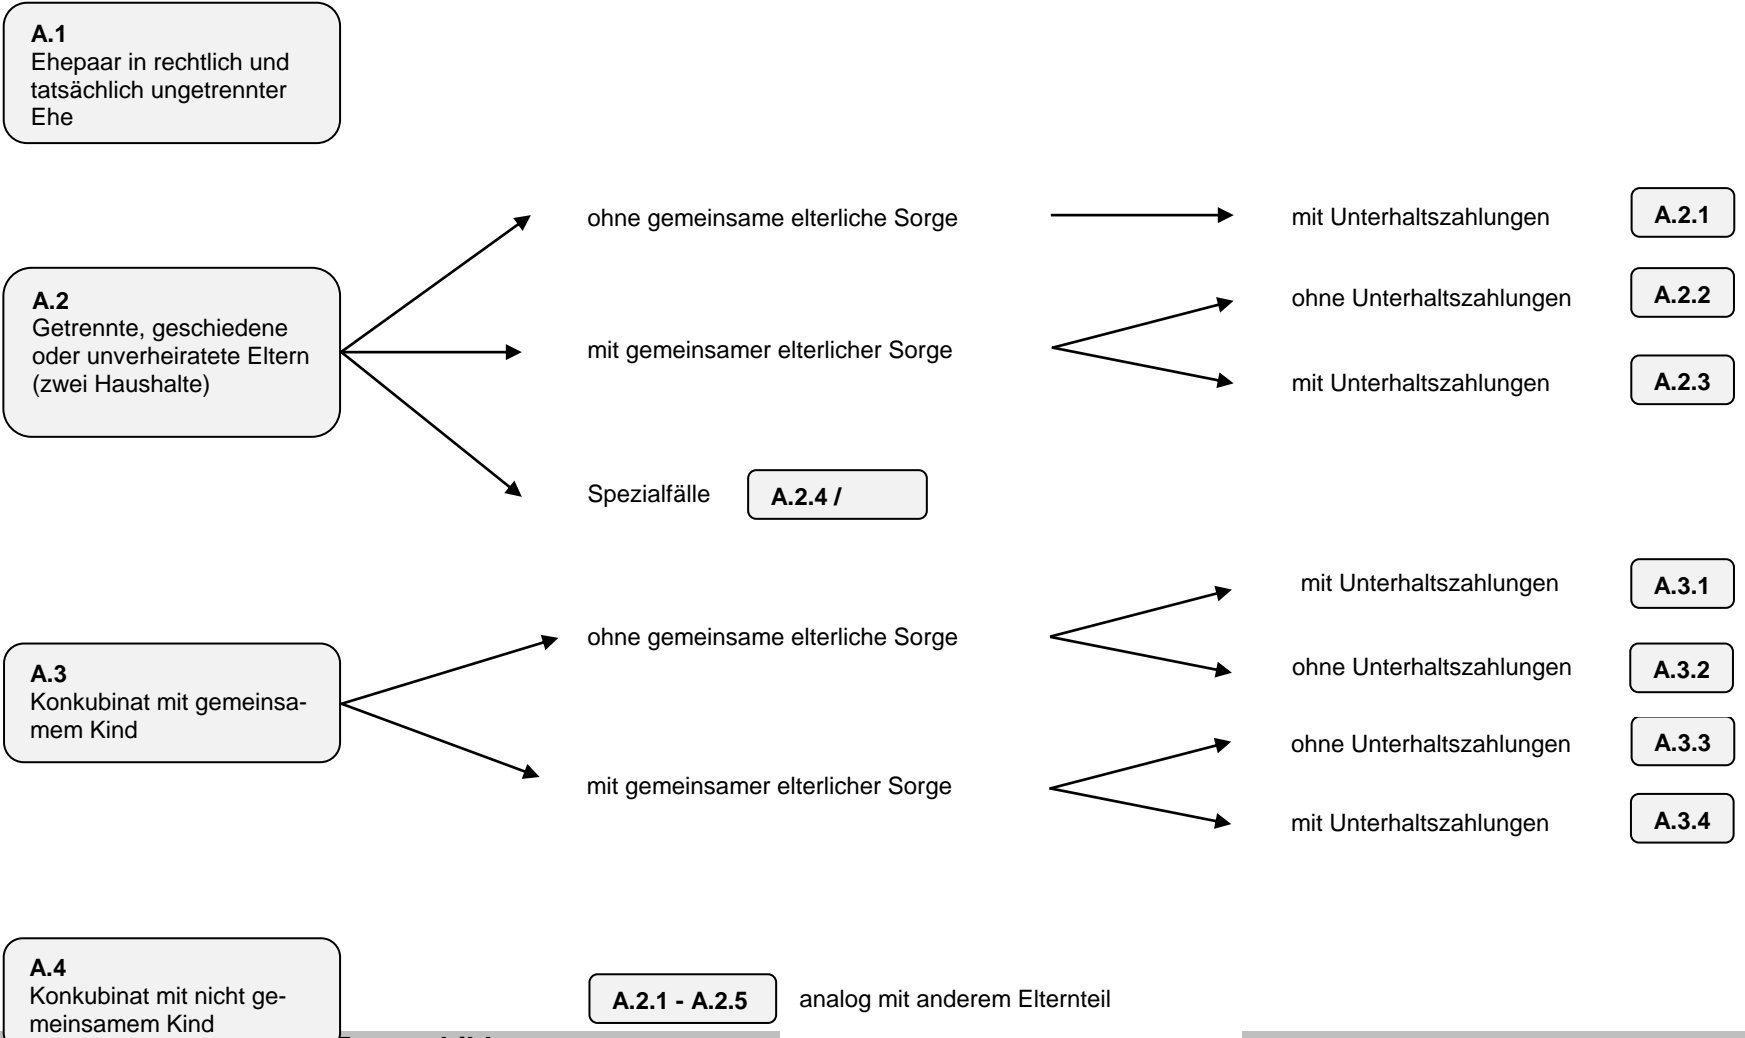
**A.1**
Ehepaar in rechtlich und tatsächlich ungetrennter Ehe

**A.2**
Getrennte, geschiedene oder unverheiratete Eltern (zwei Haushalte)

ohne gemeinsame elterliche Sorge

mit Unterhaltszahlungen **A.2.1**

mit gemeinsamer elterlicher Sorge

ohne Unterhaltszahlungen **A.2.2**

mit Unterhaltszahlungen **A.2.3**

Spezialfälle **A.2.4 /**

**A.3**
Konkubinat mit gemeinsamem Kind

ohne gemeinsame elterliche Sorge

mit Unterhaltszahlungen **A.3.1**

ohne Unterhaltszahlungen **A.3.2**

mit gemeinsamer elterlicher Sorge

ohne Unterhaltszahlungen **A.3.3**

mit Unterhaltszahlungen **A.3.4**

**A.4**
Konkubinat mit nicht gemeinsamem Kind

**A.2.1 - A.2.5** analog mit anderem Elternteil

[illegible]